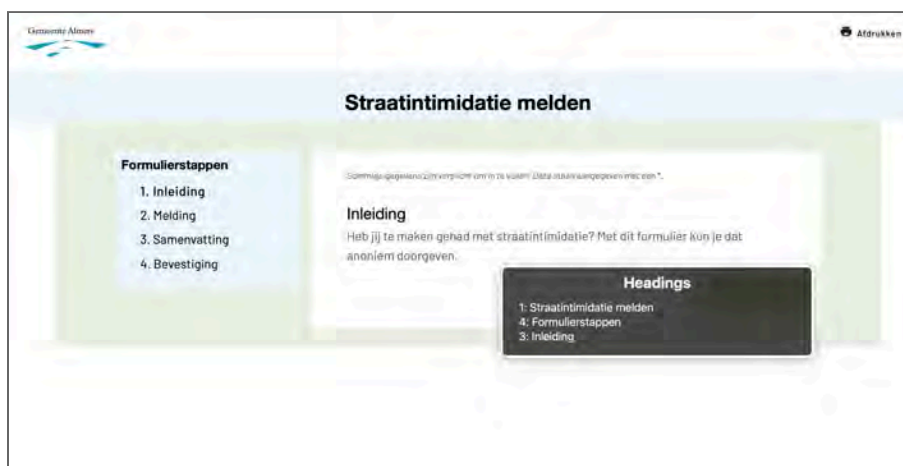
Gemeente Almere

Afdrukken

Straatintimidatie melden

Formulierstappen
1. Inleiding
2. Melding
3. Samenvatting
4. Bevestiging

Sommige gegevens zijn verplicht om in te vullen. Deze staan aangegeven met een *.

Inleiding
Heb jij te maken gehad met straatintimidatie? Met dit formulier kun je dat anoniem doorgeven.

Headings
1: Straatintimidatie melden
4: Formulierstappen
3: Inleiding